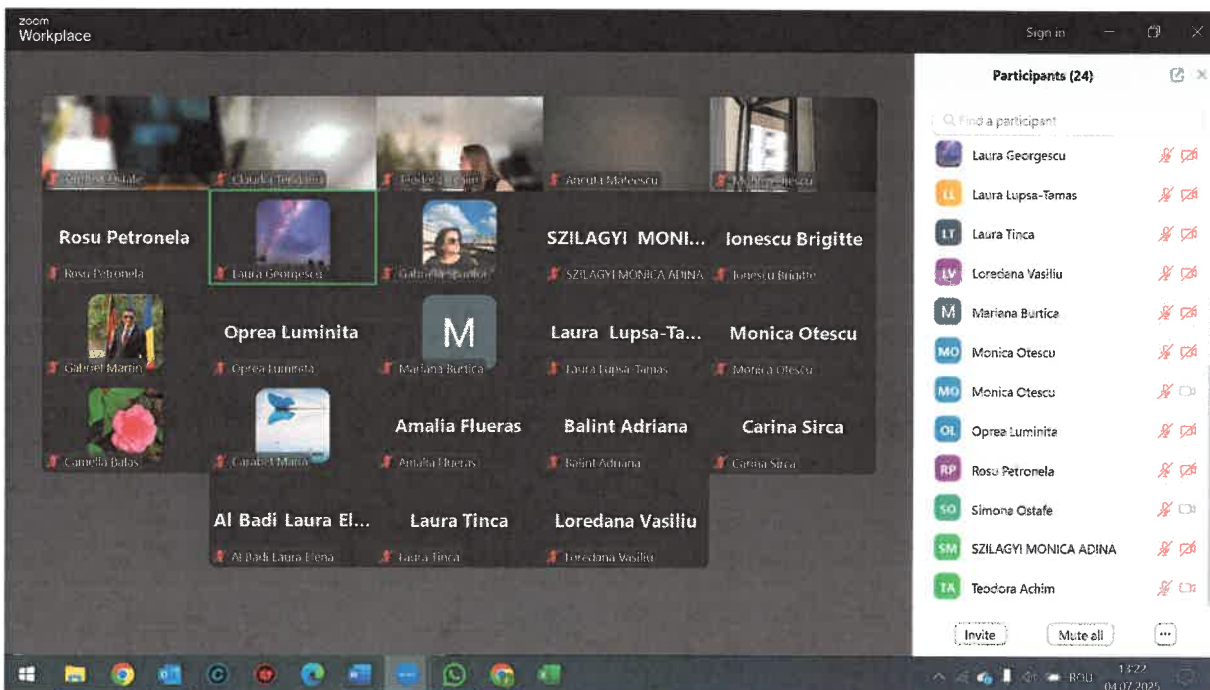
zoom
Workplace

Sign in

Simona Ostafe
Claudia Teodorescu
Teodora Achim
Ancuta Mateescu
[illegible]

Rosu Petronela
Rosu Petronela
Laura Georgescu
Gabriela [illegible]
SZILAGYI MONI...
SZILAGYI MONICA ADINA
Ionescu Brigitte
Ionescu Brigitte

Gabriel Martin
Oprea Luminita
Oprea Luminita
M
Mariana Burtica
Laura Lupsa-Ta...
Laura Lupsa-Tamas
Monica Otescu
Monica Otescu

Camelia Babs
Carabet Maria
Amalia Flueras
Amalia Flueras
Balint Adriana
Balint Adriana
Carina Sirca
Carina Sirca

Al Badi Laura El...
Al Badi Laura Elena
Laura Tinca
Laura Tinca
Loredana Vasiliu
Loredana Vasiliu

Participants (24)

Find a participant

Laura Georgescu
LL Laura Lupsa-Tamas
LT Laura Tinca
LV Loredana Vasiliu
M Mariana Burtica
MO Monica Otescu
MO Monica Otescu
OL Oprea Luminita
RP Rosu Petronela
SO Simona Ostafe
SM SZILAGYI MONICA ADINA
TA Teodora Achim

Invite
Mute all
...

ROU
13:22
04.07.2025